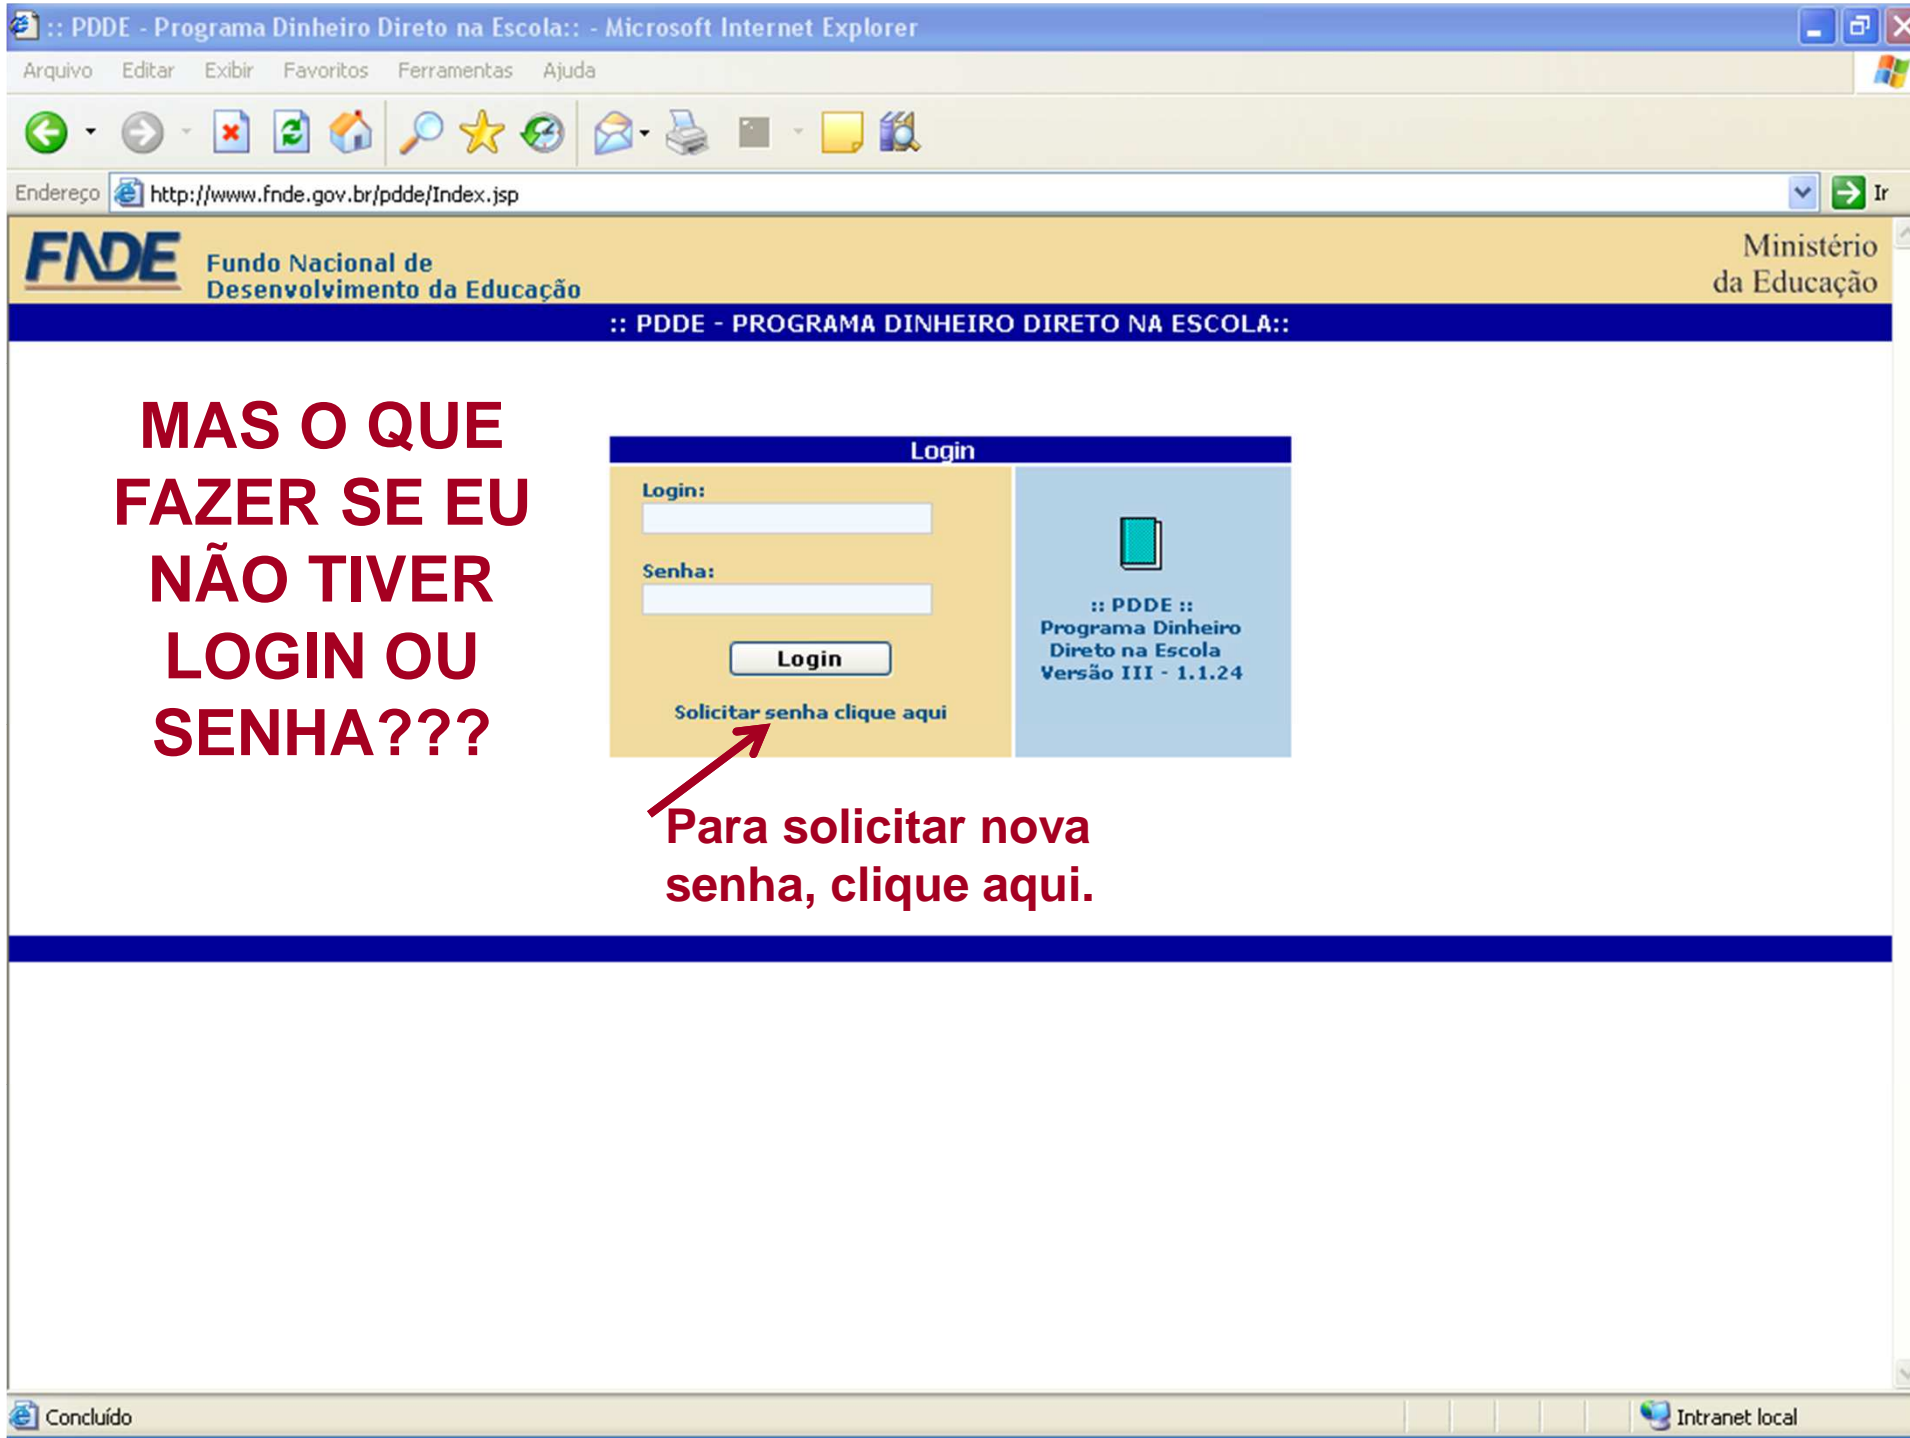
:: PDDE - Programa Dinheiro Direto na Escola:: - Microsoft Internet Explorer

Arquivo Editar Exibir Favoritos Ferramentas Ajuda

Endereço http://www.fnde.gov.br/pdde/Index.jsp

Ir

FNDE Fundo Nacional de Desenvolvimento da Educação

Ministério da Educação

:: PDDE - PROGRAMA DINHEIRO DIRETO NA ESCOLA::

MAS O QUE FAZER SE EU NÃO TIVER LOGIN OU SENHA???

Login

Login:

Senha:

Login

Solicitar senha clique aqui

:: PDDE ::
Programa Dinheiro Direto na Escola
Versão III - 1.1.24

Para solicitar nova senha, clique aqui.

Concluído

Intranet local